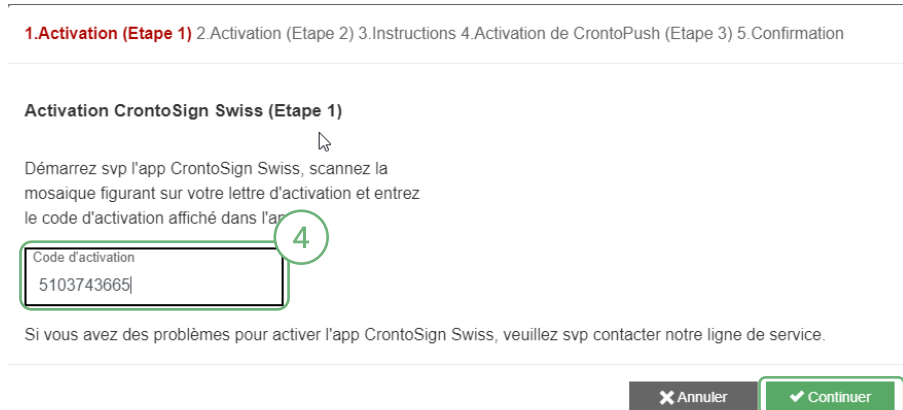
1.Activation (Etape 1) 2.Activation (Etape 2) 3.Instructions 4.Activation de CrontoPush (Etape 3) 5.Confirmation

Activation CrontoSign Swiss (Etape 1)

Démarrez svp l'app CrontoSign Swiss, scannez la mosaique figurant sur votre lettre d'activation et entrez le code d'activation affiché dans l'ap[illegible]

4

Code d'activation
5103743665

Si vous avez des problèmes pour activer l'app CrontoSign Swiss, veuillez svp contacter notre ligne de service.

Annuler
Continuer